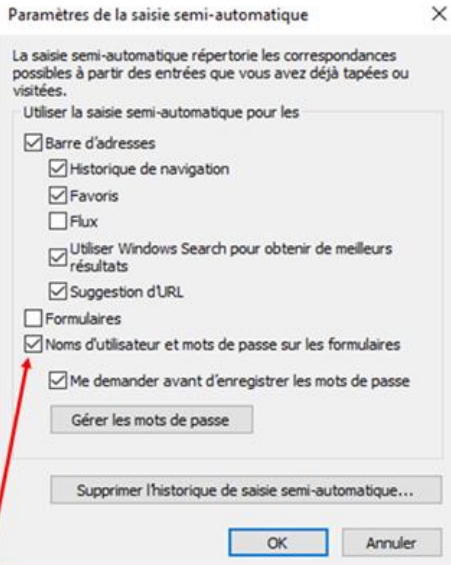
Paramètres de la saisie semi-automatique ×

La saisie semi-automatique répertorie les correspondances possibles à partir des entrées que vous avez déjà tapées ou visitées.

Utiliser la saisie semi-automatique pour les

☑ Barre d'adresses

☑ Historique de navigation

☑ Favoris

☐ Flux

☑ Utiliser Windows Search pour obtenir de meilleurs résultats

☑ Suggestion d'URL

☐ Formulaires

☑ Noms d'utilisateur et mots de passe sur les formulaires

☑ Me demander avant d'enregistrer les mots de passe

Gérer les mots de passe

Supprimer l'historique de saisie semi-automatique...

OK Annuler